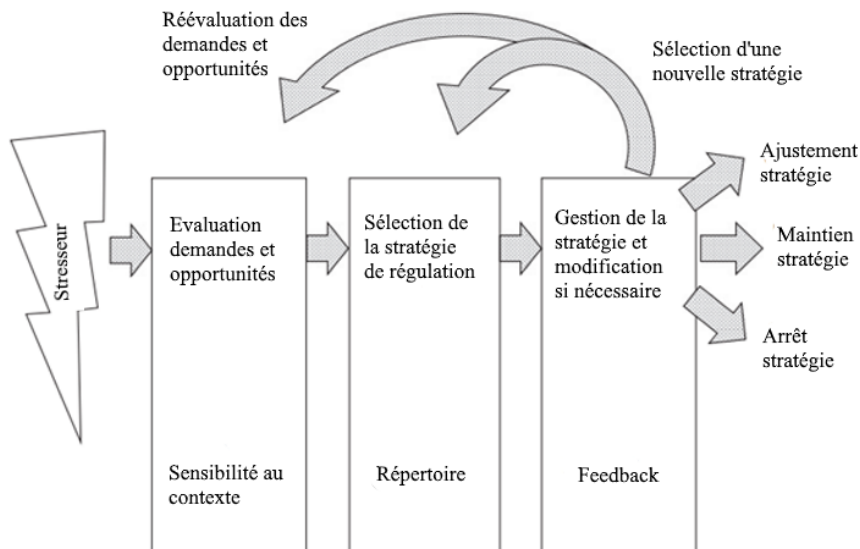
Réévaluation des demandes et opportunités

Sélection d'une nouvelle stratégie

Stresseur

Evaluation demandes et opportunités

Sélection de la stratégie de régulation

Gestion de la stratégie et modification si nécessaire

Ajustement stratégie

Maintien stratégie

Arrêt stratégie

Sensibilité au contexte

Répertoire

Feedback